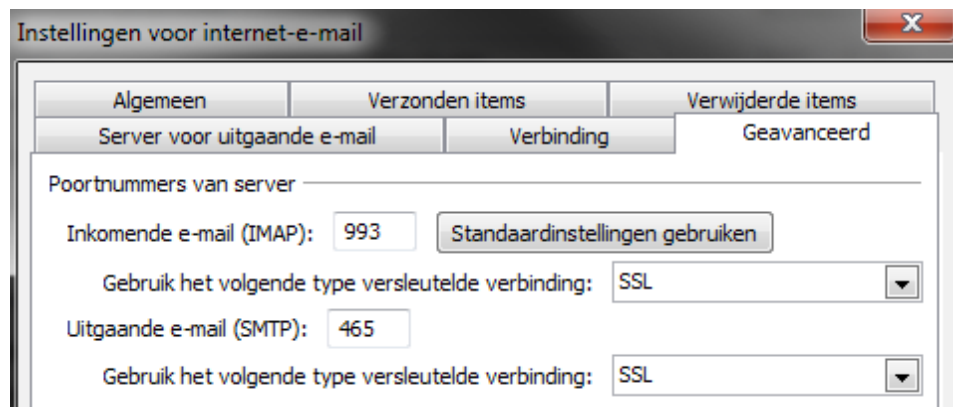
Instellingen voor internet-e-mail

x

Algemeen | Verzonden items | Verwijderde items

Server voor uitgaande e-mail | Verbinding | Geavanceerd

Poortnummers van server

Inkomende e-mail (IMAP): 993 Standaardinstellingen gebruiken

Gebruik het volgende type versleutelde verbinding: SSL

Uitgaande e-mail (SMTP): 465

Gebruik het volgende type versleutelde verbinding: SSL